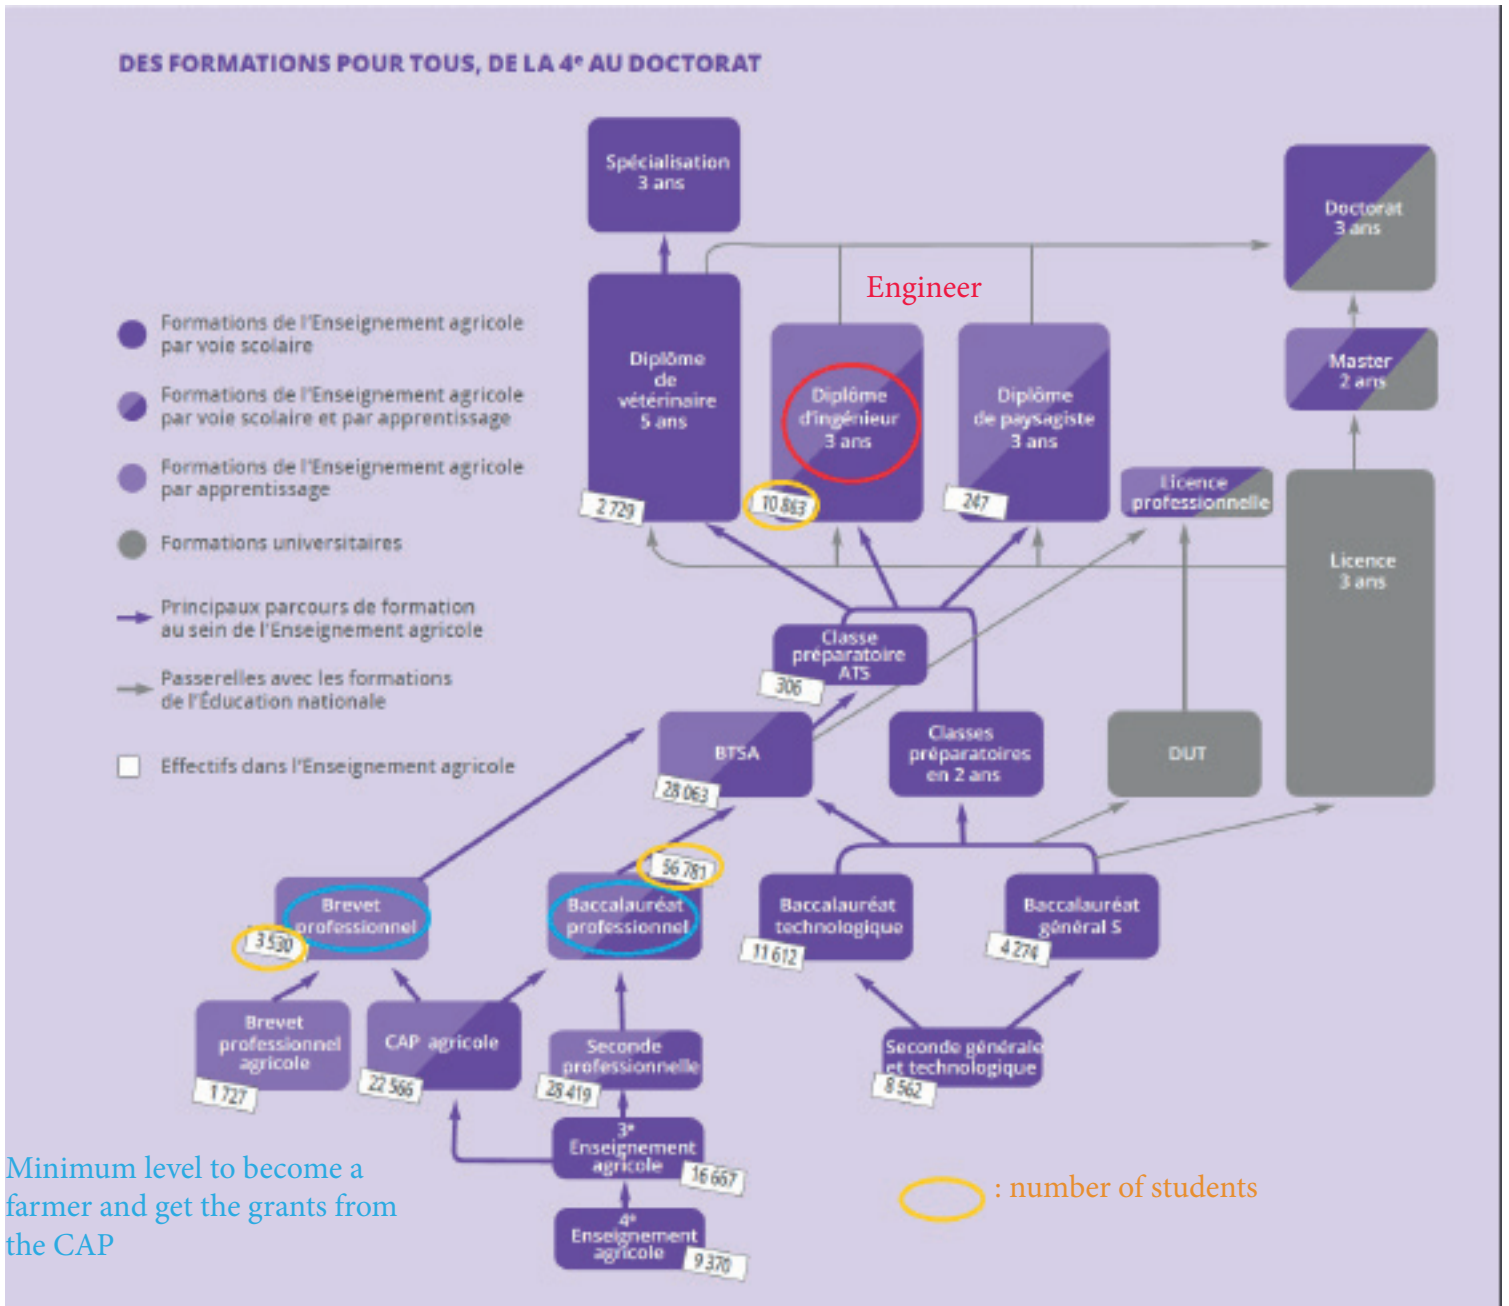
DES FORMATIONS POUR TOUS, DE LA 4$^e$ AU DOCTORAT

Formations de l'Enseignement agricole par voie scolaire

Formations de l'Enseignement agricole par voie scolaire et par apprentissage

Formations de l'Enseignement agricole par apprentissage

Formations universitaires

Principaux parcours de formation au sein de l'Enseignement agricole

Passerelles avec les formations de l'Éducation nationale

Effectifs dans l'Enseignement agricole

Spécialisation 3 ans

Doctorat 3 ans

Engineer

Diplôme de vétérinaire 5 ans

2 729

Diplôme d'ingénieur 3 ans

10 863

Diplôme de paysagiste 3 ans

247

Master 2 ans

Licence professionnelle

Licence 3 ans

Classe préparatoire ATS

306

BTSA

28 063

Classes préparatoires en 2 ans

DUT

56 781

Brevet professionnel

3 530

Baccalauréat professionnel

Baccalauréat technologique

11 612

Baccalauréat général S

4 274

Brevet professionnel agricole

1 727

CAP agricole

22 566

Seconde professionnelle

28 419

Seconde générale et technologique

8 562

3$^e$ Enseignement agricole

16 667

4$^e$ Enseignement agricole

9 370

Minimum level to become a farmer and get the grants from the CAP

: number of students